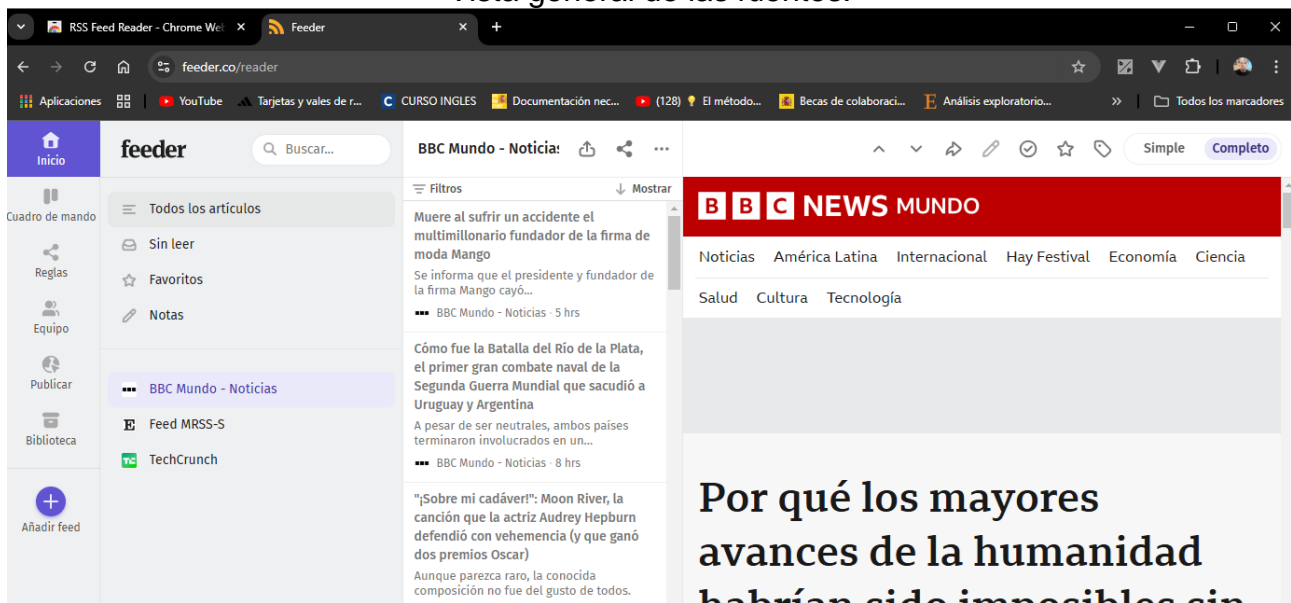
RSS Feed Reader - Chrome Wel ×
Feeder ×
+

feeder.co/reader

Aplicaciones
YouTube
Tarjetas y vales de r...
CURSO INGLES
Documentación nec...
(128) El método...
Becas de colaboraci...
Análisis exploratorio...
»
Todos los marcadores

Inicio
Cuadro de mando
Reglas
Equipo
Publicar
Biblioteca
Añadir feed

feeder
Buscar...

Todos los artículos
Sin leer
Favoritos
Notas

BBC Mundo - Noticias
Feed MRSS-S
TechCrunch

BBC Mundo - Noticias

Filtros
Mostrar

Muere al sufrir un accidente el multimillonario fundador de la firma de moda Mango
Se informa que el presidente y fundador de la firma Mango cayó...
BBC Mundo - Noticias · 5 hrs

Cómo fue la Batalla del Río de la Plata, el primer gran combate naval de la Segunda Guerra Mundial que sacudió a Uruguay y Argentina
A pesar de ser neutrales, ambos países terminaron involucrados en un...
BBC Mundo - Noticias · 8 hrs

"¡Sobre mi cadáver!": Moon River, la canción que la actriz Audrey Hepburn defendió con vehemencia (y que ganó dos premios Oscar)
Aunque parezca raro, la conocida composición no fue del gusto de todos.

Simple
Completo

BBC NEWS MUNDO

Noticias América Latina Internacional Hay Festival Economía Ciencia
Salud Cultura Tecnología

Por qué los mayores avances de la humanidad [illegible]